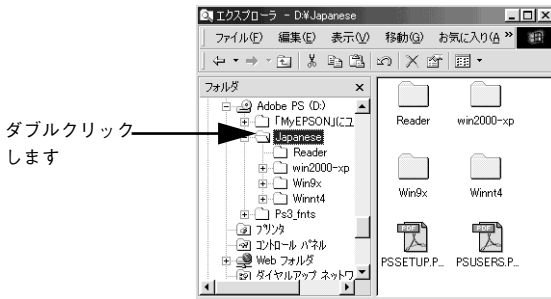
エクスプローラ - D:¥Japanese

ファイル(F) 編集(E) 表示(V) 移動(G) お気に入り(A) »

フォルダ ×

Adobe PS (D:)
「MyEPSON」にコ
Japanese
Reader
win2000-xp
Win9x
Winnt4
Ps3_fnts
プリンタ
コントロール パネル
Web フォルダ
ダイヤルアップ ネットワ

ダブルクリックします

Reader
win2000-xp
Win9x
Winnt4
PDF
PSSETUP.P...
PDF
PSUSERS.P...